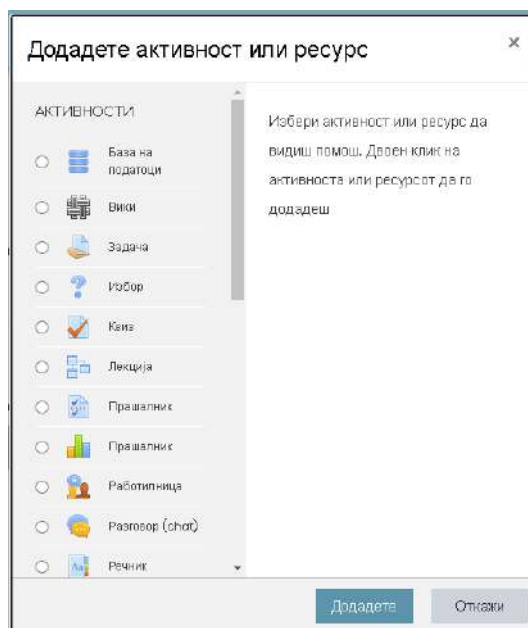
Додадете активност или ресурс

×

АКТИВНОСТИ

База на податоци

Вики

Задача

Избор

Квиз

Лекција

Прашалник

Прашалник

Работилница

Разговор (chat)

Речник

Избери активност или ресурс да видиш помош. Двоен клик на активноста или ресурсот да го додадеш

Додадете

Откажи